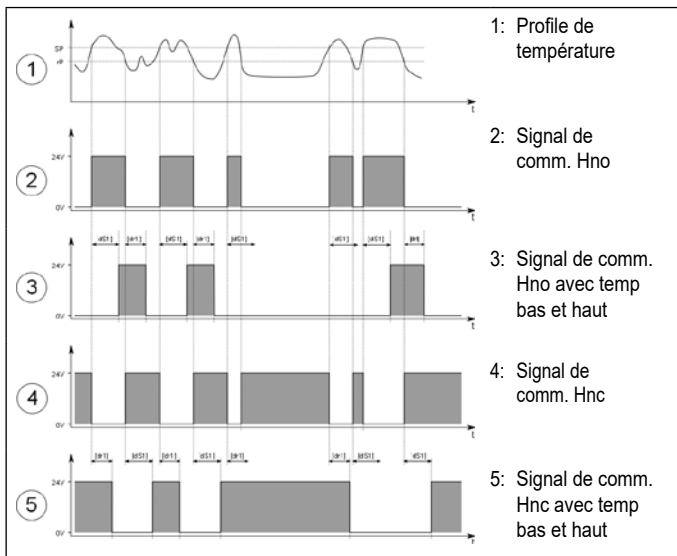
1
SP
rP
t

2
24V
0V
t

3
|dS1|
|dr1|
|dS1|
|dr1|
|dS1|
|dS1|
|dS1|
|dr1|
24V
0V
t

4
24V
0V
t

5
|dr1|
|dS1|
|dS1|
|dr1|
|dr1|
|dS1|
|dS1|
24V
0V
t

1: Profile de température

2: Signal de comm. Hno

3: Signal de comm. Hno avec temp bas et haut

4: Signal de comm. Hnc

5: Signal de comm. Hnc avec temp bas et haut